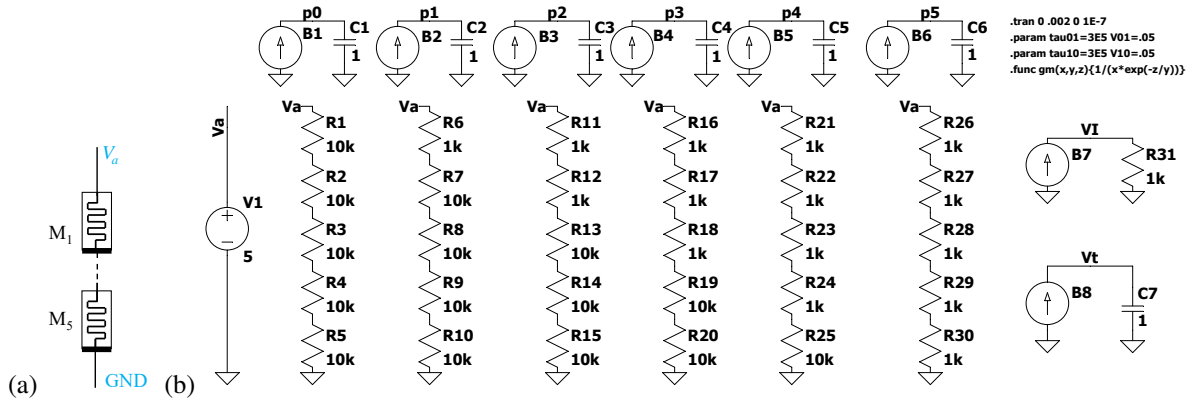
$V_a$

$M_1$

$M_5$

GND

(a)

(b)

p0 p1 p2 p3 p4 p5

B1 C1 1
B2 C2 1
B3 C3 1
B4 C4 1
B5 C5 1
B6 C6 1

.tran 0 .002 0 1E-7
.param tau01=3E5 V01=.05
.param tau10=3E5 V10=.05
.func gm(x,y,z){1/(x*exp(-z/y))}

Va

V1
5

Va
R1 10k
R2 10k
R3 10k
R4 10k
R5 10k

Va
R6 1k
R7 10k
R8 10k
R9 10k
R10 10k

Va
R11 1k
R12 1k
R13 10k
R14 10k
R15 10k

Va
R16 1k
R17 1k
R18 1k
R19 10k
R20 10k

Va
R21 1k
R22 1k
R23 1k
R24 1k
R25 10k

Va
R26 1k
R27 1k
R28 1k
R29 1k
R30 1k

VI
B7
R31 1k

Vt
B8
C7 1